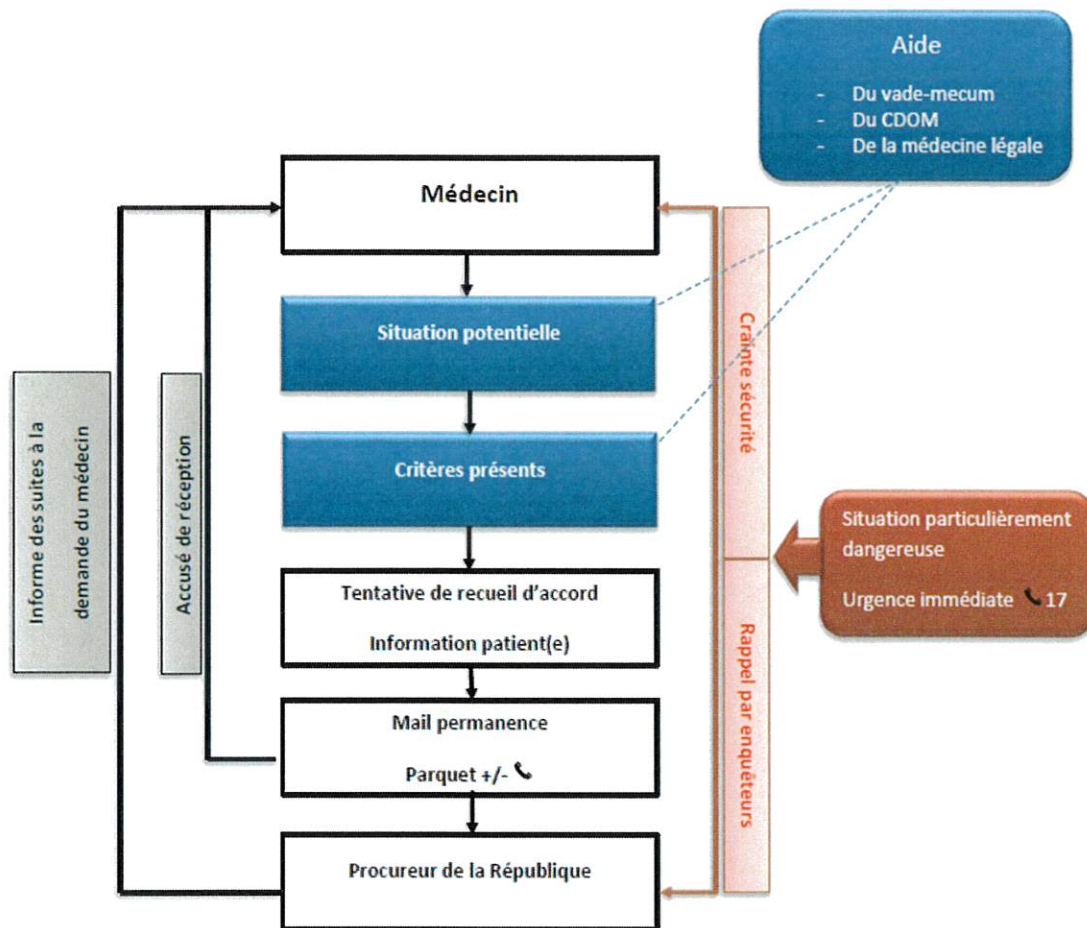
Aide

- Du vade-mecum
- Du CDOM
- De la médecine légale

Médecin

Situation potentielle

Critères présents

Tentative de recueil d'accord

Information patient(e)

Mail permanence

Parquet +/-

Procureur de la République

Informe des suites à la demande du médecin

Accusé de réception

Crainte sécurité

Rappel par enquêteurs

Situation particulièrement dangereuse

Urgence immédiate 17